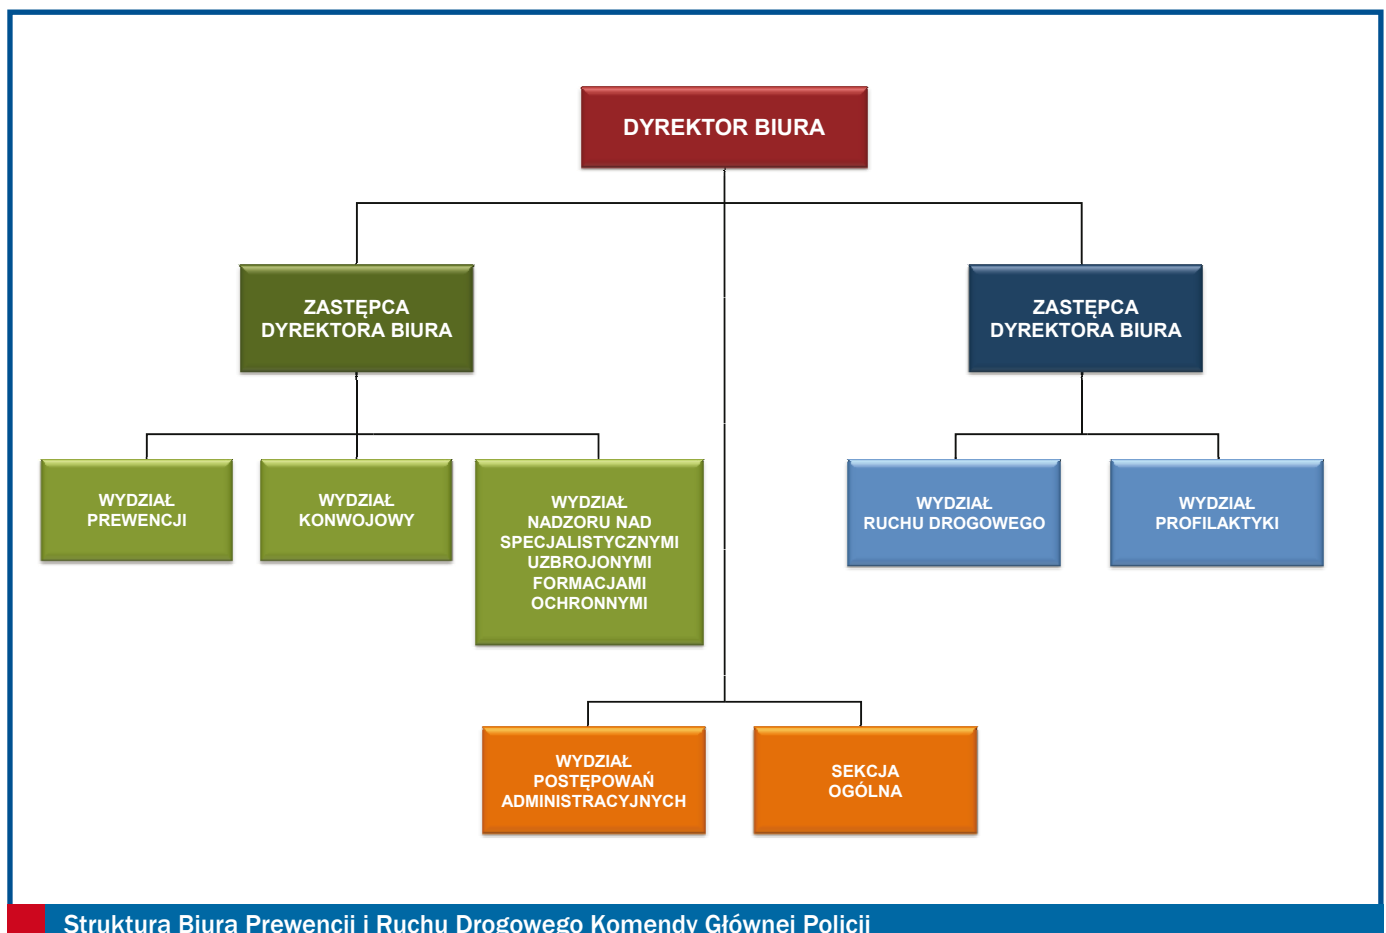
DYREKTOR BIURA

ZASTĘPCA DYREKTORA BIURA

ZASTĘPCA DYREKTORA BIURA

WYDZIAŁ PREWENCJI

WYDZIAŁ KONWOJOWY

WYDZIAŁ NADZORU NAD SPECJALISTYCZNYMI UZBROJONYMI FORMACJAMI OCHRONNYMI

WYDZIAŁ RUCHU DROGOWEGO

WYDZIAŁ PROFILAKTYKI

WYDZIAŁ POSTĘPOWAŃ ADMINISTRACYJNYCH

SEKCJA OGÓLNA

Struktura Biura Prewencji i Ruchu Drogowego Komendy Głównej Policji